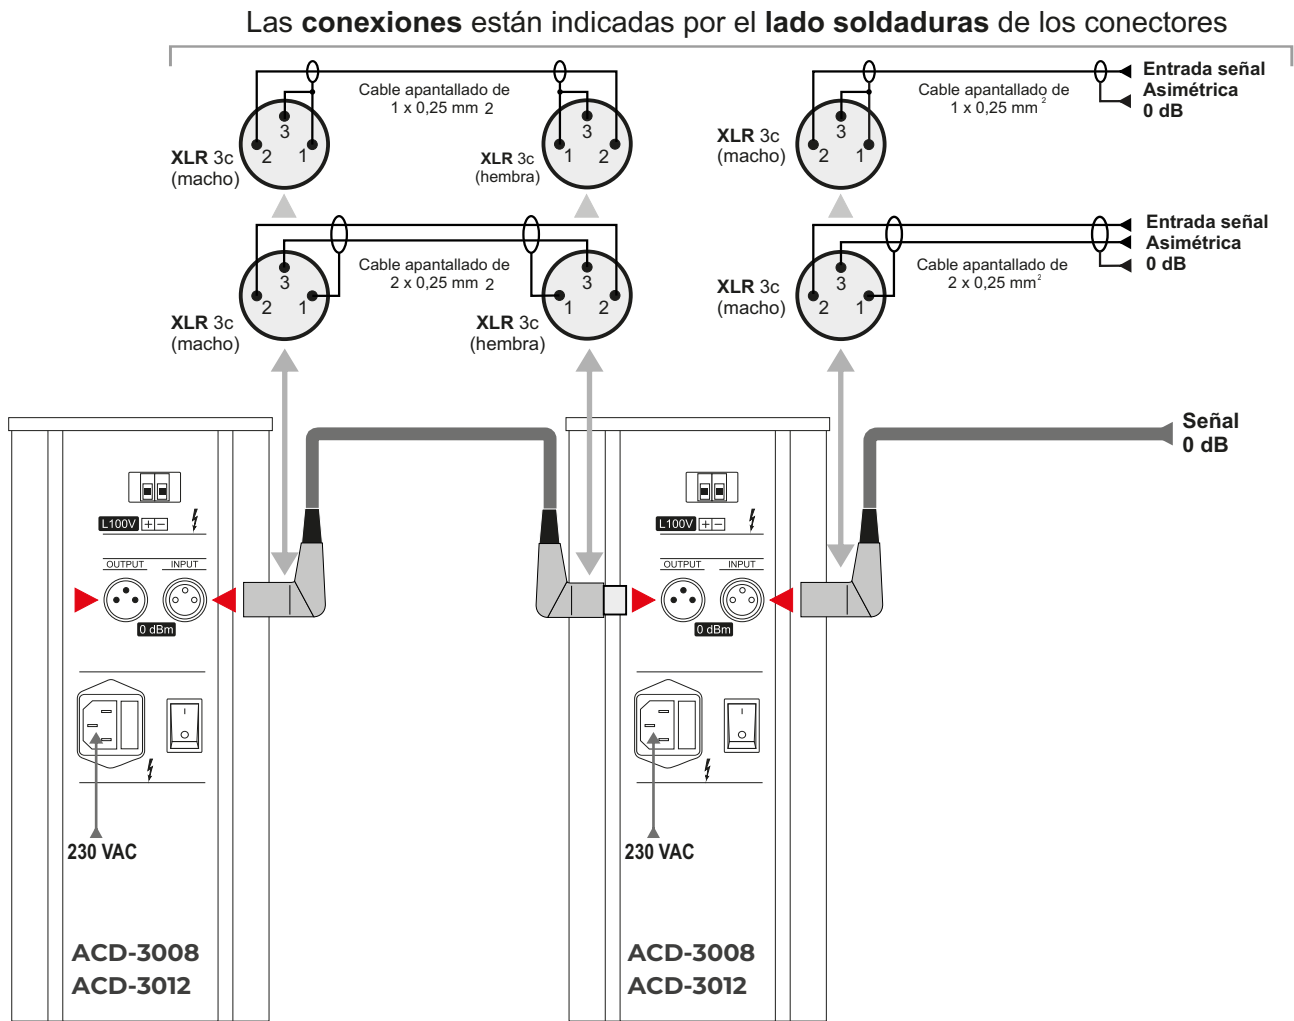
Las **conexiones** están indicadas por el **lado soldaduras** de los conectores

Cable apantallado de 1 x 0,25 mm 2

3
2 1

**XLR** 3c
(macho)

3
1 2

**XLR** 3c
(hembra)

Cable apantallado de 1 x 0,25 mm $^2$

**Entrada señal Asimétrica 0 dB**

**XLR** 3c
(macho)

3
2 1

Cable apantallado de 2 x 0,25 mm 2

3
2 1

**XLR** 3c
(macho)

3
1 2

**XLR** 3c
(hembra)

**Entrada señal Asimétrica 0 dB**

Cable apantallado de 2 x 0,25 mm $^2$

3
2 1

**XLR** 3c
(macho)

**Señal 0 dB**

L100V + −

OUTPUT INPUT

0 dBm

230 VAC

**ACD-3008**
**ACD-3012**

L100V + −

OUTPUT INPUT

0 dBm

230 VAC

**ACD-3008**
**ACD-3012**